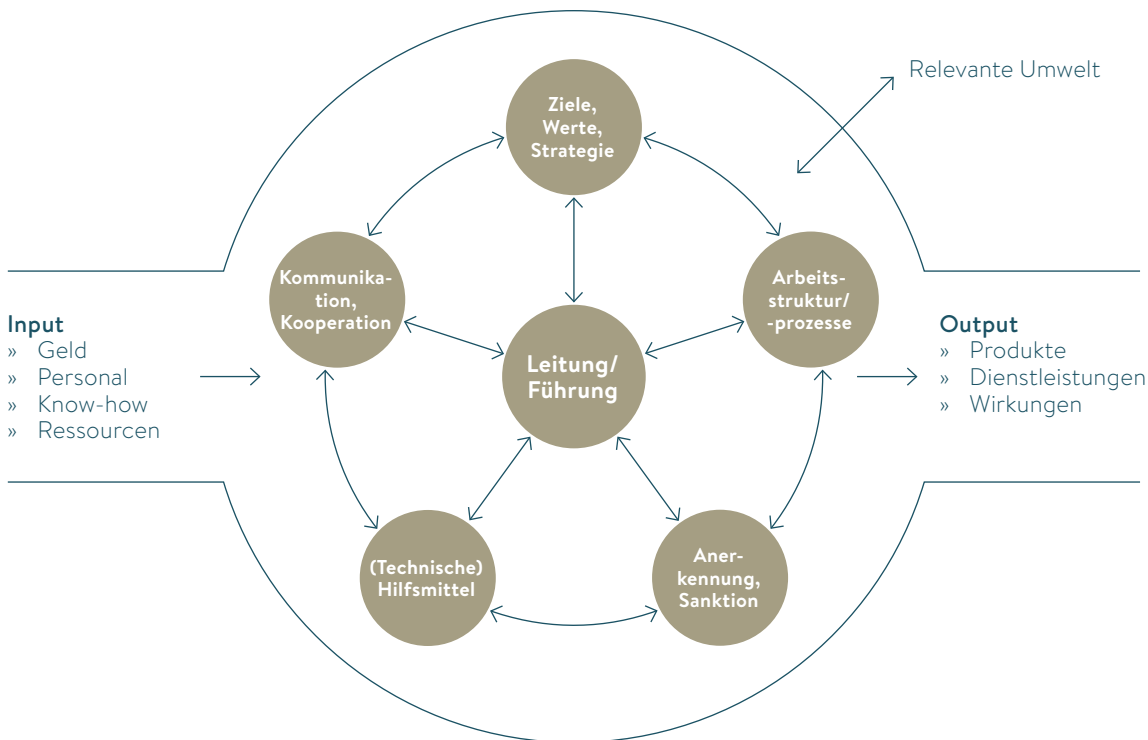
Relevante Umwelt

Ziele, Werte, Strategie

Kommunikation, Kooperation

Arbeitsstruktur/ -prozesse

Leitung/ Führung

(Technische) Hilfsmittel

Anerkennung, Sanktion

Input
» Geld
» Personal
» Know-how
» Ressourcen

Output
» Produkte
» Dienstleistungen
» Wirkungen